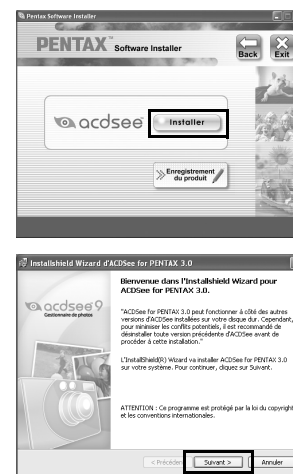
Pentax Software Installer

PENTAX Software Installer

Back

Exit

acdsee

Installer

Enregistrement du produit

InstallShield Wizard d'ACDSee for PENTAX 3.0

acdsee 9
Gestionnaire de photos

Bienvenue dans l'InstallShield Wizard pour ACDSee for PENTAX 3.0.

"ACDSee for PENTAX 3.0 peut fonctionner à côté des autres versions d'ACDSee installées sur votre disque dur. Cependant, pour minimiser les conflits potentiels, il est recommandé de désinstaller toute version précédente d'ACDSee avant de procéder à cette installation."

L'InstallShield(R) Wizard va installer ACDSee for PENTAX 3.0 sur votre système. Pour continuer, cliquez sur Suivant.

ATTENTION : Ce programme est protégé par la loi du copyright et les conventions internationales.

< Précédent

Suivant >

Annuler